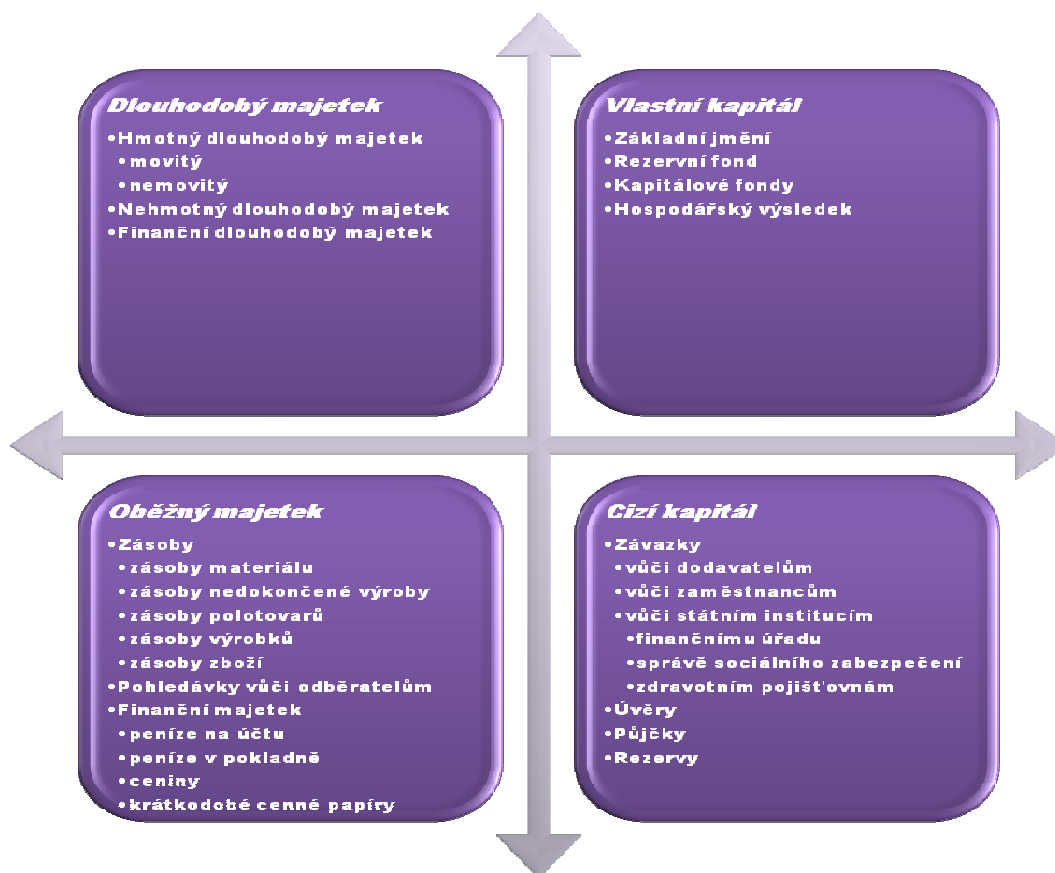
Dlouhodobý majetek
•Hmotný dlouhodobý majetek
•movitý
•nemovitý
•Nehmotný dlouhodobý majetek
•Finanční dlouhodobý majetek

Vlastní kapitál
•Základní jmění
•Rezervní fond
•Kapitálové fondy
•Hospodářský výsledek

Oběžný majetek
•Zásoby
•zásoby materiálu
•zásoby nedokončené výroby
•zásoby polotovarů
•zásoby výrobků
•zásoby zboží
•Pohledávky vůči odběratelům
•Finanční majetek
•peníze na účtu
•peníze v pokladně
•ceniny
•krátkodobé cenné papíry

Cizí kapitál
•Závazky
•vůči dodavatelům
•vůči zaměstnancům
•vůči státním institucím
•finančnímu úřadu
•správě sociálního zabezpečení
•zdravotním pojišťovnám
•Úvěry
•Půjčky
•Rezervy